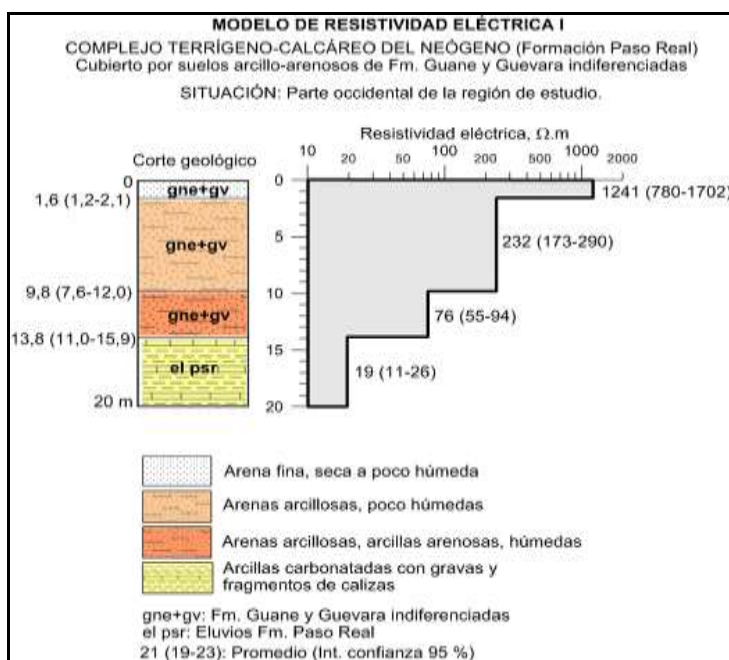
MODELO DE RESISTIVIDAD ELÉCTRICA I
COMPLEJO TERRÍGENO-CALCÁREO DEL NEÓGENO (Formación Paso Real)
Cubierto por suelos arcillo-arenosos de Fm. Guane y Guevara indiferenciadas
SITUACIÓN: Parte occidental de la región de estudio.

Corte geológico

0
1,6 (1,2-2,1)
9,8 (7,6-12,0)
13,8 (11,0-15,9)
20 m

gne+gv
gne+gv
gne+gv
el psr

Resistividad eléctrica, Ω.m
10 20 50 100 200 500 1000 2000

0
5
10
15
20

1241 (780-1702)
232 (173-290)
76 (55-94)
19 (11-26)

Arena fina, seca a poco húmeda
Arenas arcillosas, poco húmedas
Arenas arcillosas, arcillas arenosas, húmedas
Arcillas carbonatadas con gravas y fragmentos de calizas

gne+gv: Fm. Guane y Guevara indiferenciadas
el psr: Eluvios Fm. Paso Real
21 (19-23): Promedio (Int. confianza 95 %)